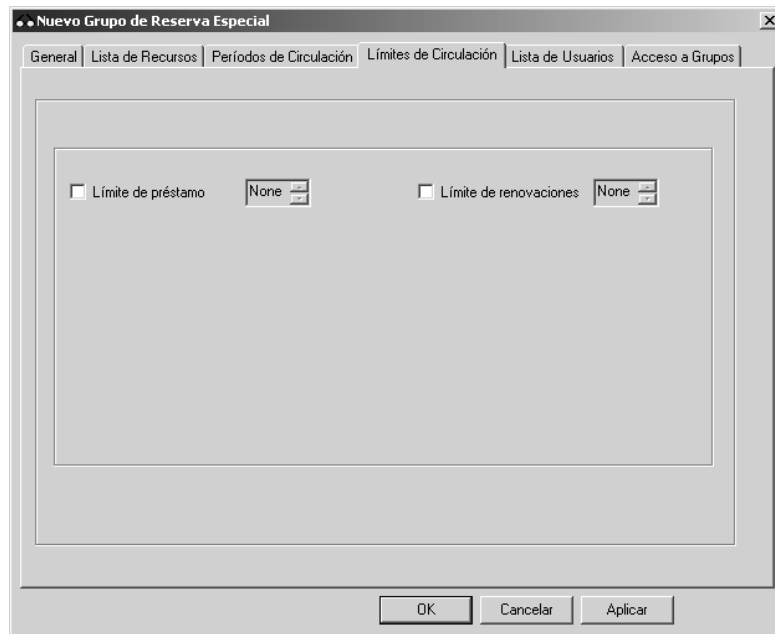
Nuevo Grupo de Reserva Especial

General | Lista de Recursos | Períodos de Circulación | Límites de Circulación | Lista de Usuarios | Acceso a Grupos

Límite de préstamo None

Límite de renovaciones None

OK Cancelar Aplicar